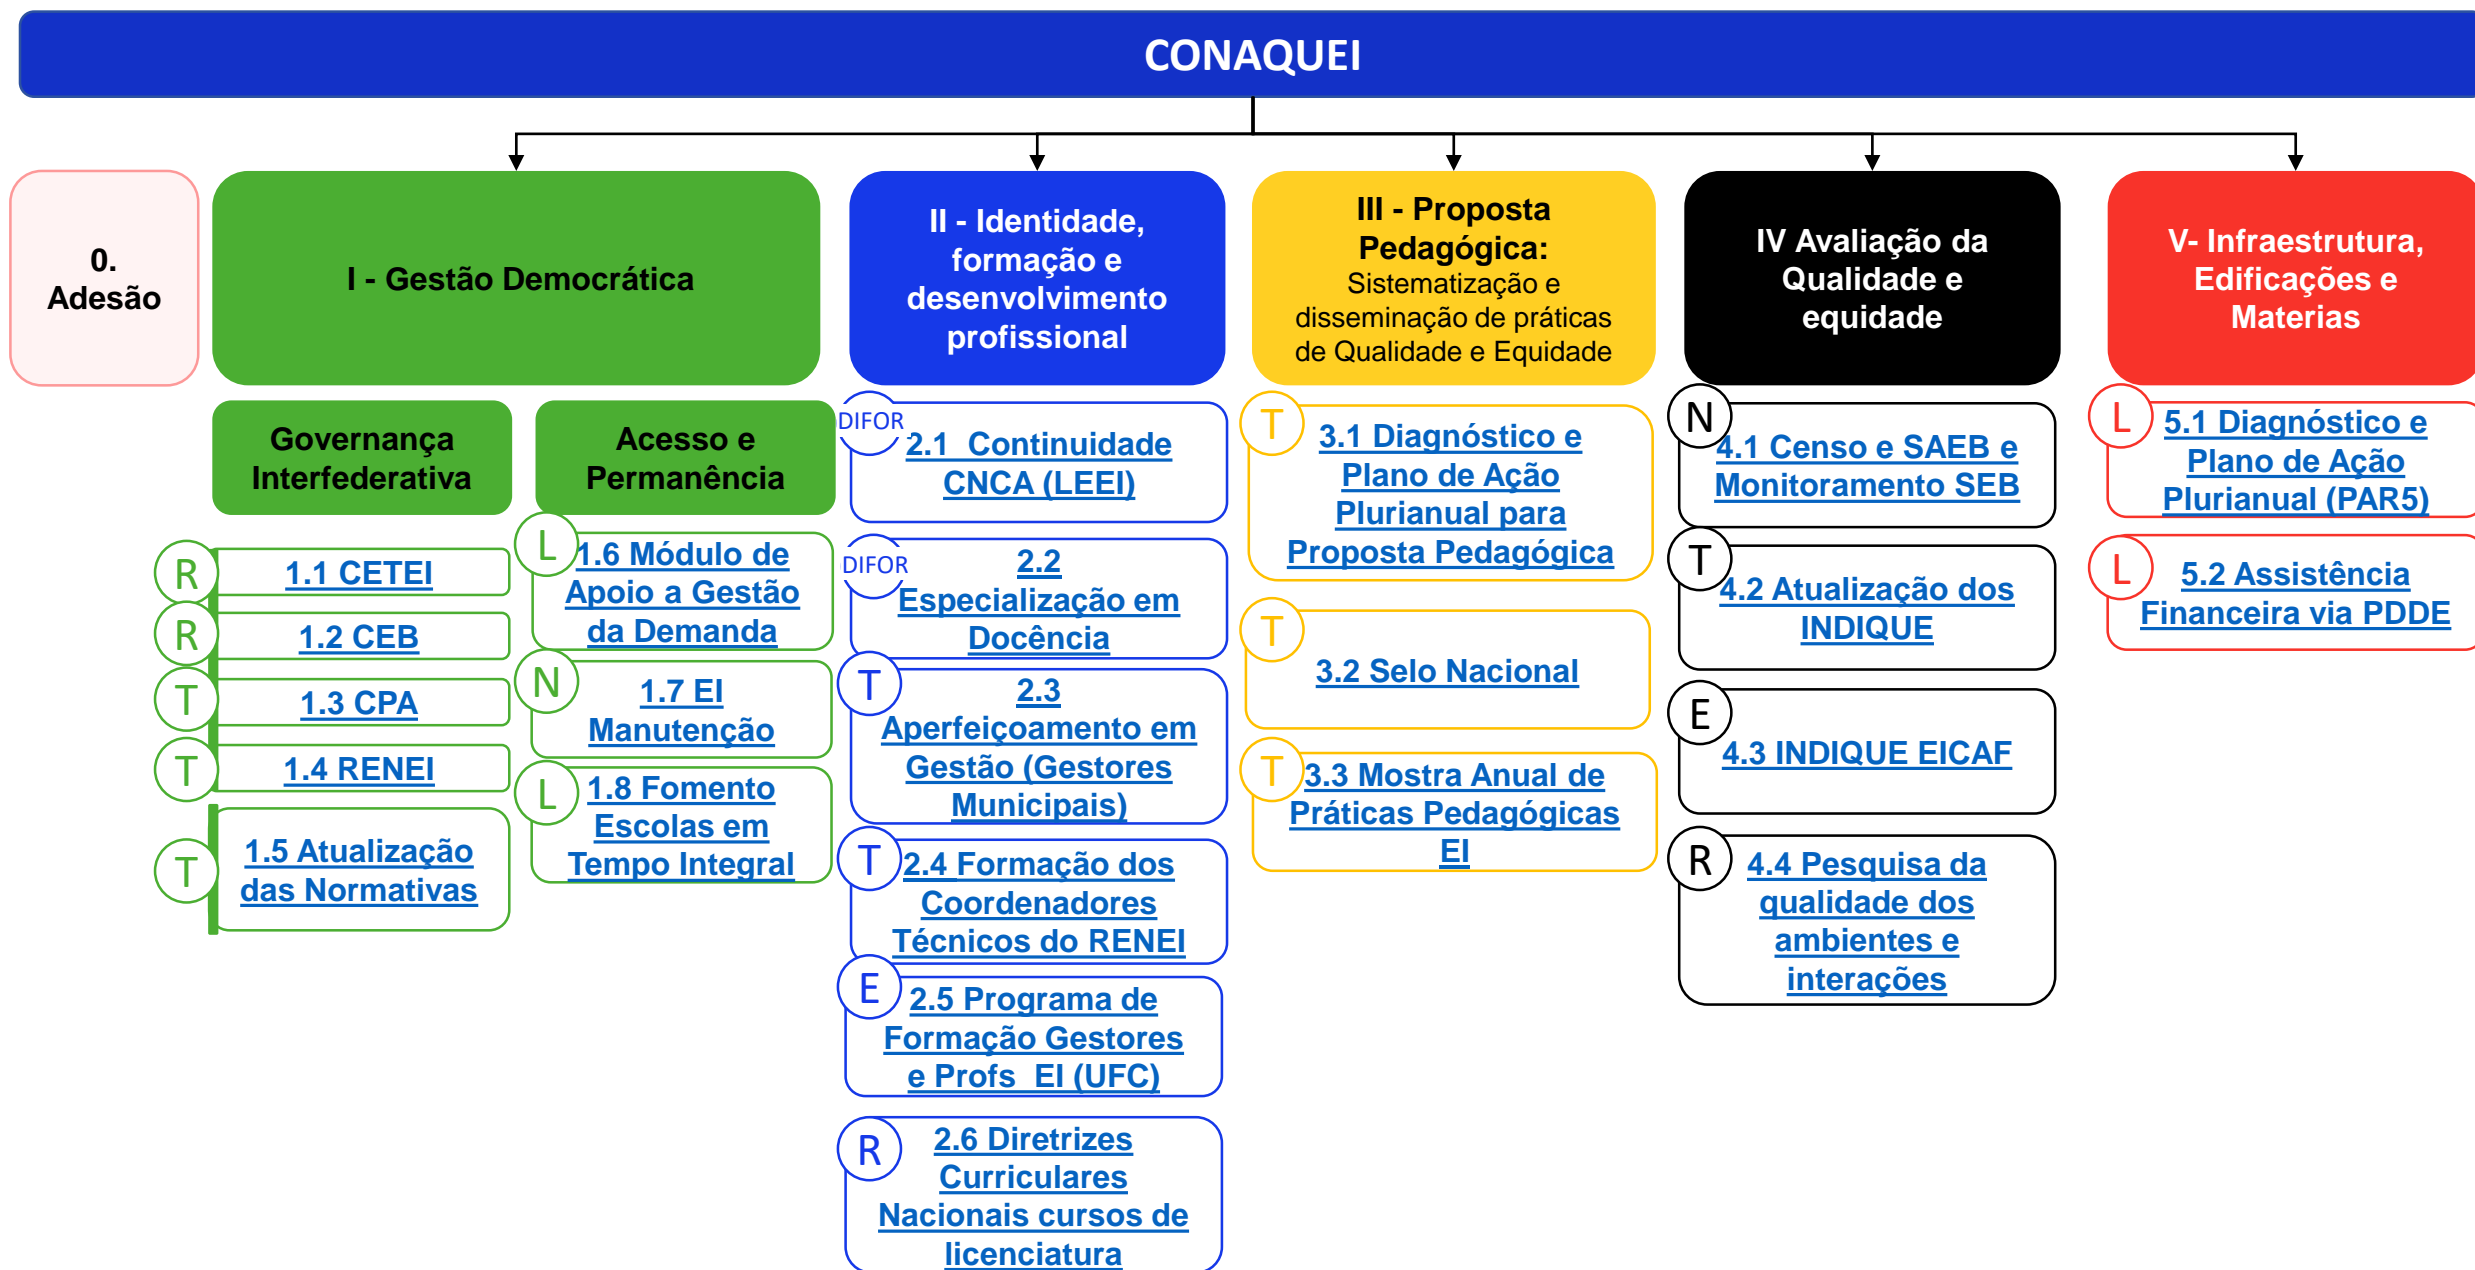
CONAQUEI

0. Adesão

I - Gestão Democrática

Governança Interfederativa

R 1.1 CETEI

R 1.2 CEB

T 1.3 CPA

T 1.4 RENEI

T 1.5 Atualização das Normativas

Acesso e Permanência

L 1.6 Módulo de Apoio a Gestão da Demanda

N 1.7 EI Manutenção

L 1.8 Fomento Escolas em Tempo Integral

II - Identidade, formação e desenvolvimento profissional

DIFOR 2.1 Continuidade CNCA (LEEI)

DIFOR 2.2 Especialização em Docência

T 2.3 Aperfeiçoamento em Gestão (Gestores Municipais)

T 2.4 Formação dos Coordenadores Técnicos do RENEI

E 2.5 Programa de Formação Gestores e Profs EI (UFC)

R 2.6 Diretrizes Curriculares Nacionais cursos de licenciatura

III - Proposta Pedagógica: Sistematização e disseminação de práticas de Qualidade e Equidade

T 3.1 Diagnóstico e Plano de Ação Plurianual para Proposta Pedagógica

T 3.2 Selo Nacional

T 3.3 Mostra Anual de Práticas Pedagógicas EI

IV Avaliação da Qualidade e equidade

N 4.1 Censo e SAEB e Monitoramento SEB

T 4.2 Atualização dos INDIQUE

E 4.3 INDIQUE EICAF

R 4.4 Pesquisa da qualidade dos ambientes e interações

V- Infraestrutura, Edificações e Materias

L 5.1 Diagnóstico e Plano de Ação Plurianual (PAR5)

L 5.2 Assistência Financeira via PDDE